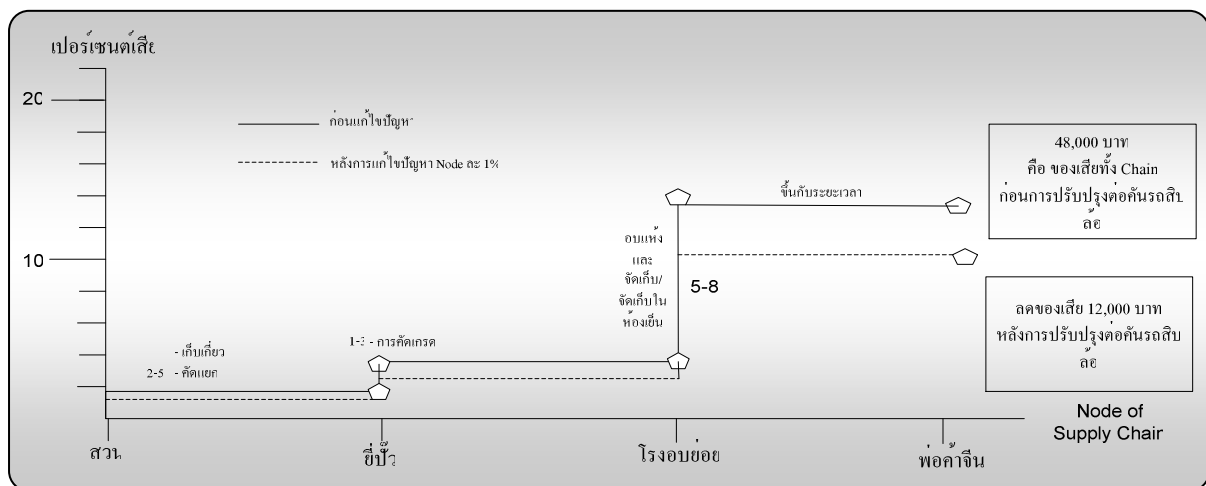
เปอร์เซนต์เสีย

20

10

ก่อนแก้ไขปัญหา

หลังการแก้ไขปัญหา Node ละ 1%

48,000 บาท
คือ ของเสียทั้ง Chain
ก่อนการปรับปรุงต่อคันรถสิบล้อ

ขึ้นกับระยะเวลา

อบแห้ง
และ
จัดเก็บ/
จัดเก็บใน
ห้องเย็น

5-8

ลดของเสีย 12,000 บาท
หลังการปรับปรุงต่อคันรถสิบล้อ

- เก็บเกี่ยว
2-5 - คัดแยก

1-3 - การคัดเกรด

Node of
Supply Chain

สวน

ยี่ปั๊ว

โรงอบย่อย

พ่อค้าจีน